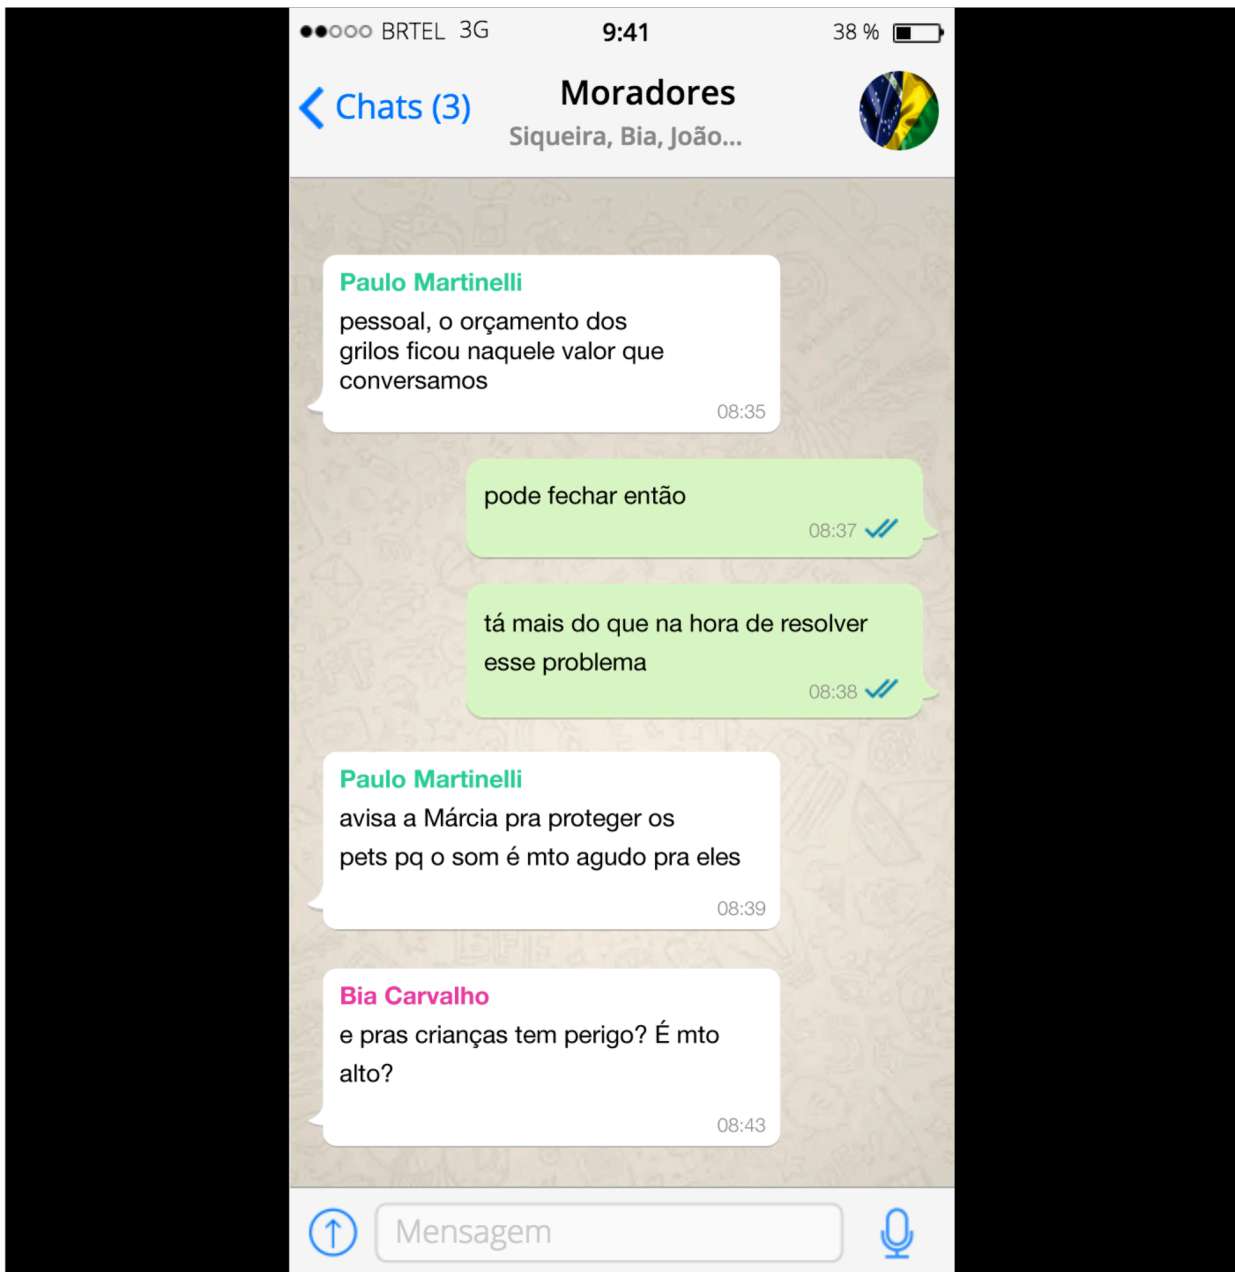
●●○○○ BRTEL 3G 9:41 38 %

Chats (3)

Moradores
Siqueira, Bia, João...

Paulo Martinelli
pessoal, o orçamento dos grilos ficou naquele valor que conversamos
08:35

pode fechar então
08:37

tá mais do que na hora de resolver esse problema
08:38

Paulo Martinelli
avisa a Márcia pra proteger os pets pq o som é mto agudo pra eles
08:39

Bia Carvalho
e pras crianças tem perigo? É mto alto?
08:43

Mensagem